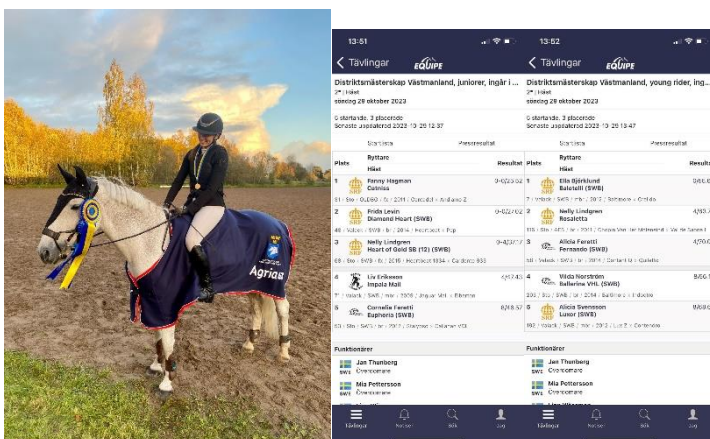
Agria

13:51

Tävlingar EQUIPE

Distriktsmästerskap Västmanland, juniorer, ingår i ...
2* | Häst
söndag 29 oktober 2023

6 startande, 3 placerade
Senaste uppdaterad 2023-10-29 12:37

Startlista Resultat

| Plats | Ryttare / Häst | Resultat |
|---|---|---|
| 1 | Fanny Hagman / Celnica | 0-0/23.02 |
| 2 | Frida Levin / Diamond Heart (SWB) | 0-0/27.02 |
| 3 | Nelly Lindgren / Heart of Gold SB (12) (SWB) | 0-4/27.7 |
| 4 | Liv Eriksson / Impala Mali | 4/57.43 |
| 5 | Cornelia Feretti / Eupheria (SWB) | 8/48.57 |

Funktionärer
Jan Thunberg
Överdomare
Mia Pettersson
Överdomare

Tävlingar Notiser Sök Jag

13:52

Tävlingar EQUIPE

Distriktsmästerskap Västmanland, young rider, ing...
2* | Häst
söndag 29 oktober 2023

6 startande, 3 placerade
Senaste uppdaterad 2023-10-29 13:47

Startlista Resultat

| Plats | Ryttare / Häst | Resultat |
|---|---|---|
| 1 | Ella Björklund / Salutelli (SWB) | 0/56.6 |
| 2 | Nelly Lindgren / Rosaletta | 4/53. |
| 3 | Alicia Feretti / Fernando (SWB) | 4/70. |
| 4 | Vilda Norström / Ballerine VHL (SWB) | 8/56. |
| 5 | Alicia Svensson / Luxor (SWB) | 8/68. |

Funktionärer
Jan Thunberg
Överdomare
Mia Pettersson
Överdomare

Tävlingar Notiser Sök Jag